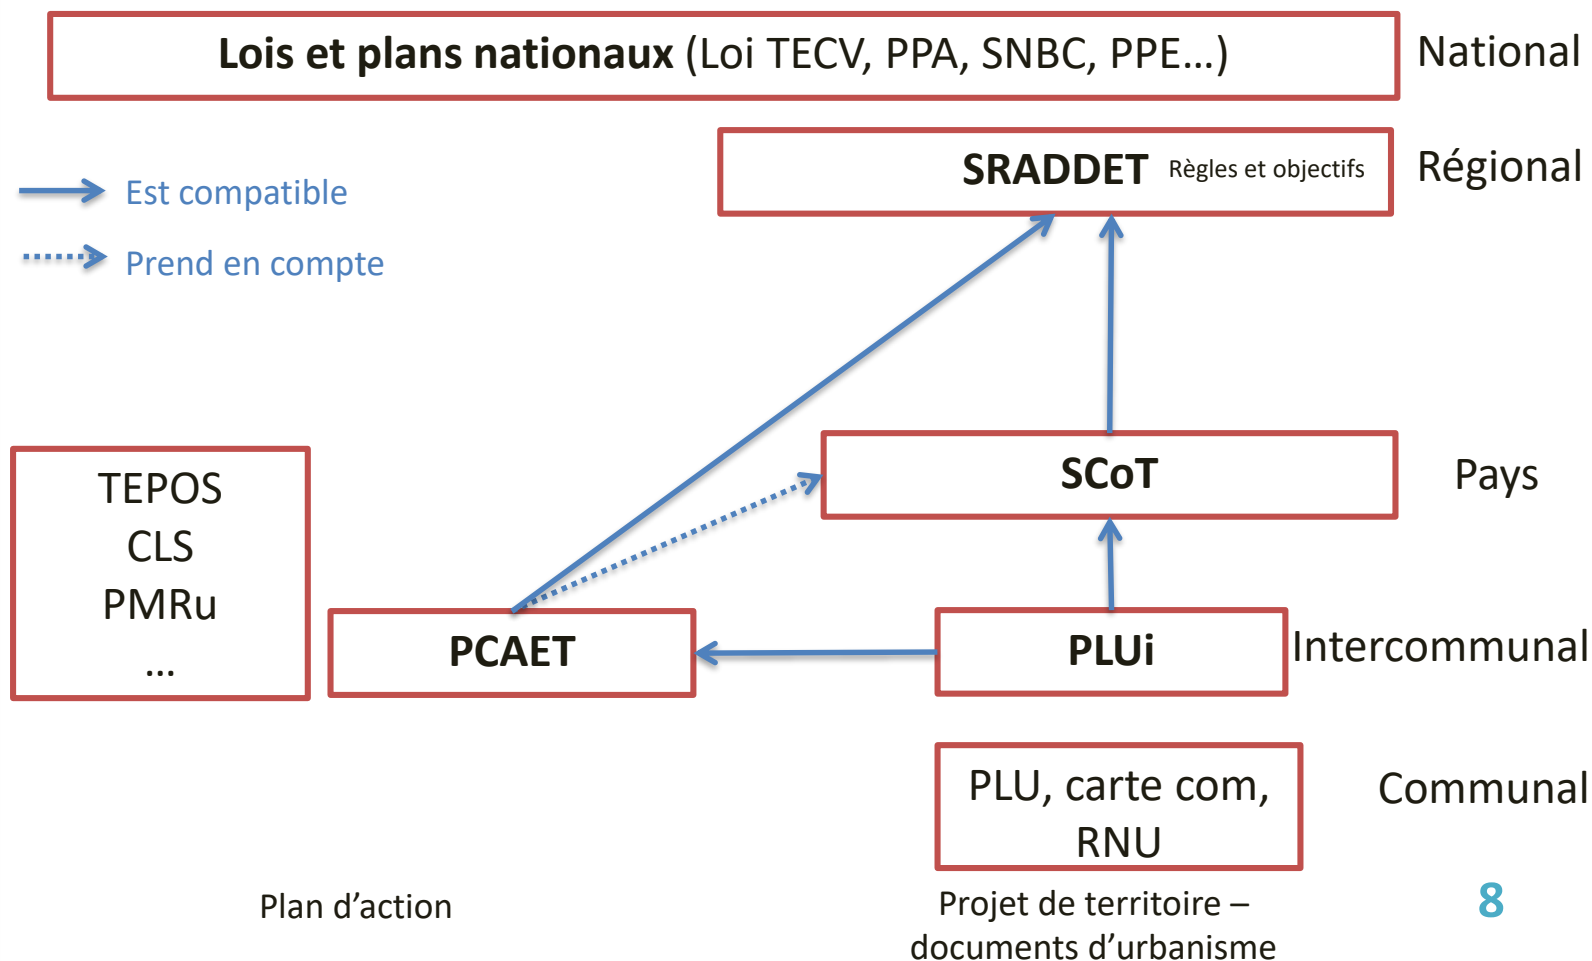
**Lois et plans nationaux** (Loi TECV, PPA, SNBC, PPE…)

National

SRADDET Règles et objectifs

Régional

Est compatible

Prend en compte

TEPOS
CLS
PMRu
…

SCoT

Pays

PCAET

PLUi

Intercommunal

PLU, carte com, RNU

Communal

Plan d'action

Projet de territoire – documents d'urbanisme

8